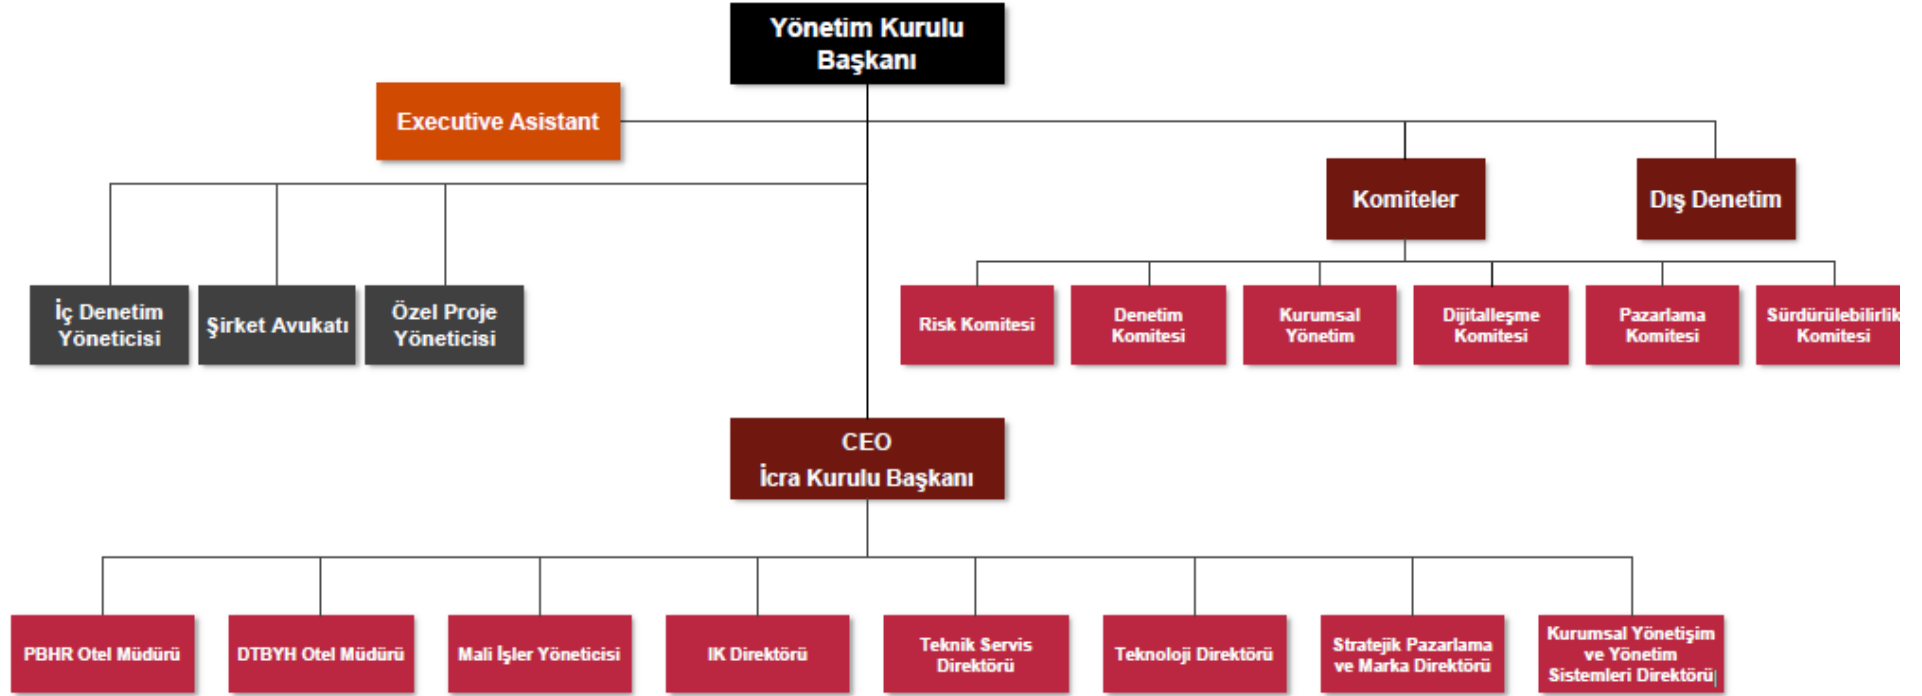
Yönetim Kurulu Başkanı

Executive Asistant

Komiteler

Dış Denetim

İç Denetim Yöneticisi

Şirket Avukatı

Özel Proje Yöneticisi

Risk Komitesi

Denetim Komitesi

Kurumsal Yönetim

Dijitalleşme Komitesi

Pazarlama Komitesi

Sürdürülebilirlik Komitesi

CEO
İcra Kurulu Başkanı

PBHR Otel Müdürü

DTBYH Otel Müdürü

Mali İşler Yöneticisi

IK Direktörü

Teknik Servis Direktörü

Teknoloji Direktörü

Stratejik Pazarlama ve Marka Direktörü

Kurumsal Yönetişim ve Yönetim Sistemleri Direktörü